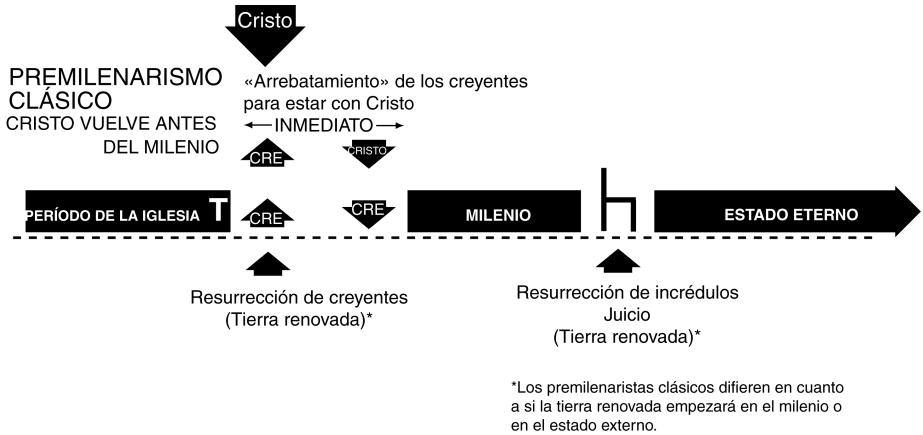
Cristo

PREMILENARISMO CLÁSICO
CRISTO VUELVE ANTES DEL MILENIO

«Arrebatamiento» de los creyentes para estar con Cristo
← INMEDIATO →

CRE

CRISTO

PERÍODO DE LA IGLESIA T

CRE

CRE

MILENIO

ESTADO ETERNO

Resurrección de creyentes
(Tierra renovada)*

Resurrección de incrédulos
Juicio
(Tierra renovada)*

*Los premilenaristas clásicos difieren en cuanto a si la tierra renovada empezará en el milenio o en el estado externo.